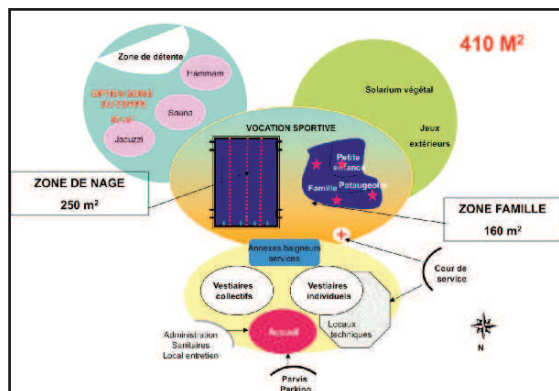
410 M²

Zone de détente

Hammam

OPTION ZONE DETENTE BNP

Sauna

Jacuzzi

Solarium végétal

Jeux extérieurs

VOCATION SPORTIVE

Petite enfance

Famille

Pataugeoire

ZONE DE NAGE
250 m²

ZONE FAMILLE
160 m²

Annexes baigneurs services

Cour de service

Vestiaires collectifs

Vestiaires individuels

Locaux techniques

Administration
Sanitaires
Local entretien

Accueil

Parvis
Parking

N